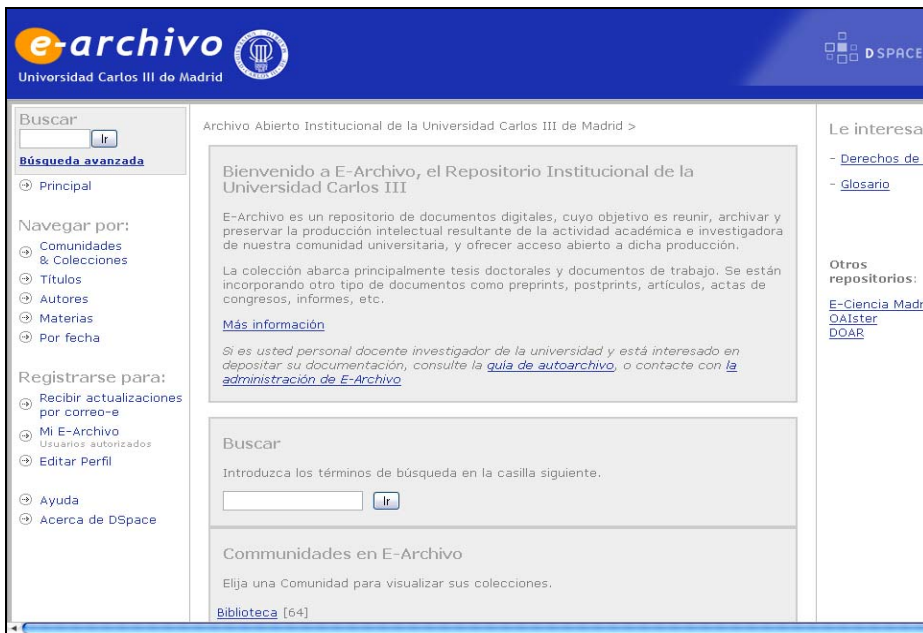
e-archivo
Universidad Carlos III de Madrid

DSPACE

Buscar
Ir
Búsqueda avanzada

Principal

Navegar por:
Comunidades & Colecciones
Títulos
Autores
Materias
Por fecha

Registrarse para:
Recibir actualizaciones por correo-e
Mi E-Archivo
Usuarios autorizados
Editar Perfil

Ayuda
Acerca de DSpace

Archivo Abierto Institucional de la Universidad Carlos III de Madrid >

Bienvenido a E-Archivo, el Repositorio Institucional de la Universidad Carlos III

E-Archivo es un repositorio de documentos digitales, cuyo objetivo es reunir, archivar y preservar la producción intelectual resultante de la actividad académica e investigadora de nuestra comunidad universitaria, y ofrecer acceso abierto a dicha producción.

La colección abarca principalmente tesis doctorales y documentos de trabajo. Se están incorporando otro tipo de documentos como preprints, postprints, artículos, actas de congresos, informes, etc.

Más información

Si es usted personal docente investigador de la universidad y está interesado en depositar su documentación, consulte la guía de autoarchivo, o contacte con la administración de E-Archivo

Buscar

Introduzca los términos de búsqueda en la casilla siguiente.

Ir

Comunidades en E-Archivo

Elija una Comunidad para visualizar sus colecciones.

Biblioteca [64]

Le interesa

- Derechos de

- Glosario

Otros repositorios:

E-Ciencia Madr
OAIster
DOAR